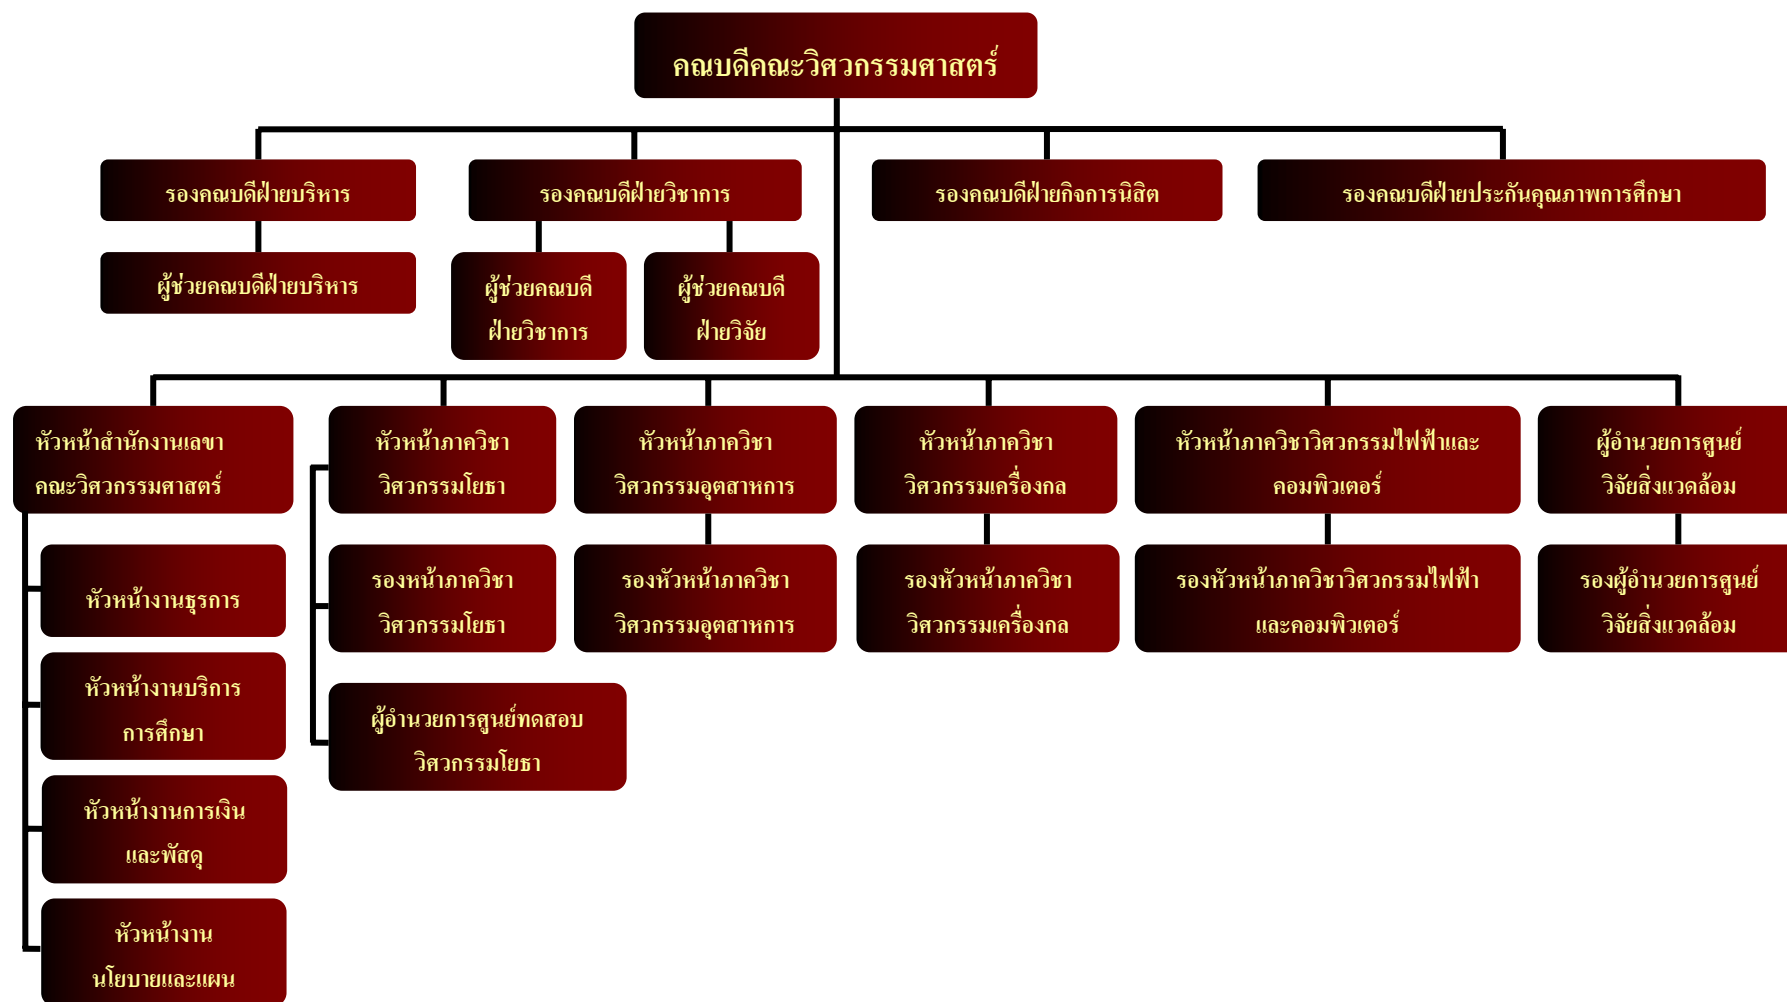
คณบดีคณะวิศวกรรมศาสตร์

รองคณบดีฝ่ายบริหาร

ผู้ช่วยคณบดีฝ่ายบริหาร

รองคณบดีฝ่ายวิชาการ

ผู้ช่วยคณบดี ฝ่ายวิชาการ

ผู้ช่วยคณบดี ฝ่ายวิจัย

รองคณบดีฝ่ายกิจการนิสิต

รองคณบดีฝ่ายประกันคุณภาพการศึกษา

หัวหน้าสำนักงานเลขา คณะวิศวกรรมศาสตร์

หัวหน้างานธุรการ

หัวหน้างานบริการ การศึกษา

หัวหน้างานการเงิน และพัสดุ

หัวหน้างาน นโยบายและแผน

หัวหน้าภาควิชา วิศวกรรมโยธา

รองหน้าภาควิชา วิศวกรรมโยธา

ผู้อำนวยการศูนย์ทดสอบ วิศวกรรมโยธา

หัวหน้าภาควิชา วิศวกรรมอุตสาหการ

รองหัวหน้าภาควิชา วิศวกรรมอุตสาหการ

หัวหน้าภาควิชา วิศวกรรมเครื่องกล

รองหัวหน้าภาควิชา วิศวกรรมเครื่องกล

หัวหน้าภาควิชาวิศวกรรมไฟฟ้าและ คอมพิวเตอร์

รองหัวหน้าภาควิชาวิศวกรรมไฟฟ้า และคอมพิวเตอร์

ผู้อำนวยการศูนย์ วิจัยสิ่งแวดล้อม

รองผู้อำนวยการศูนย์ วิจัยสิ่งแวดล้อม